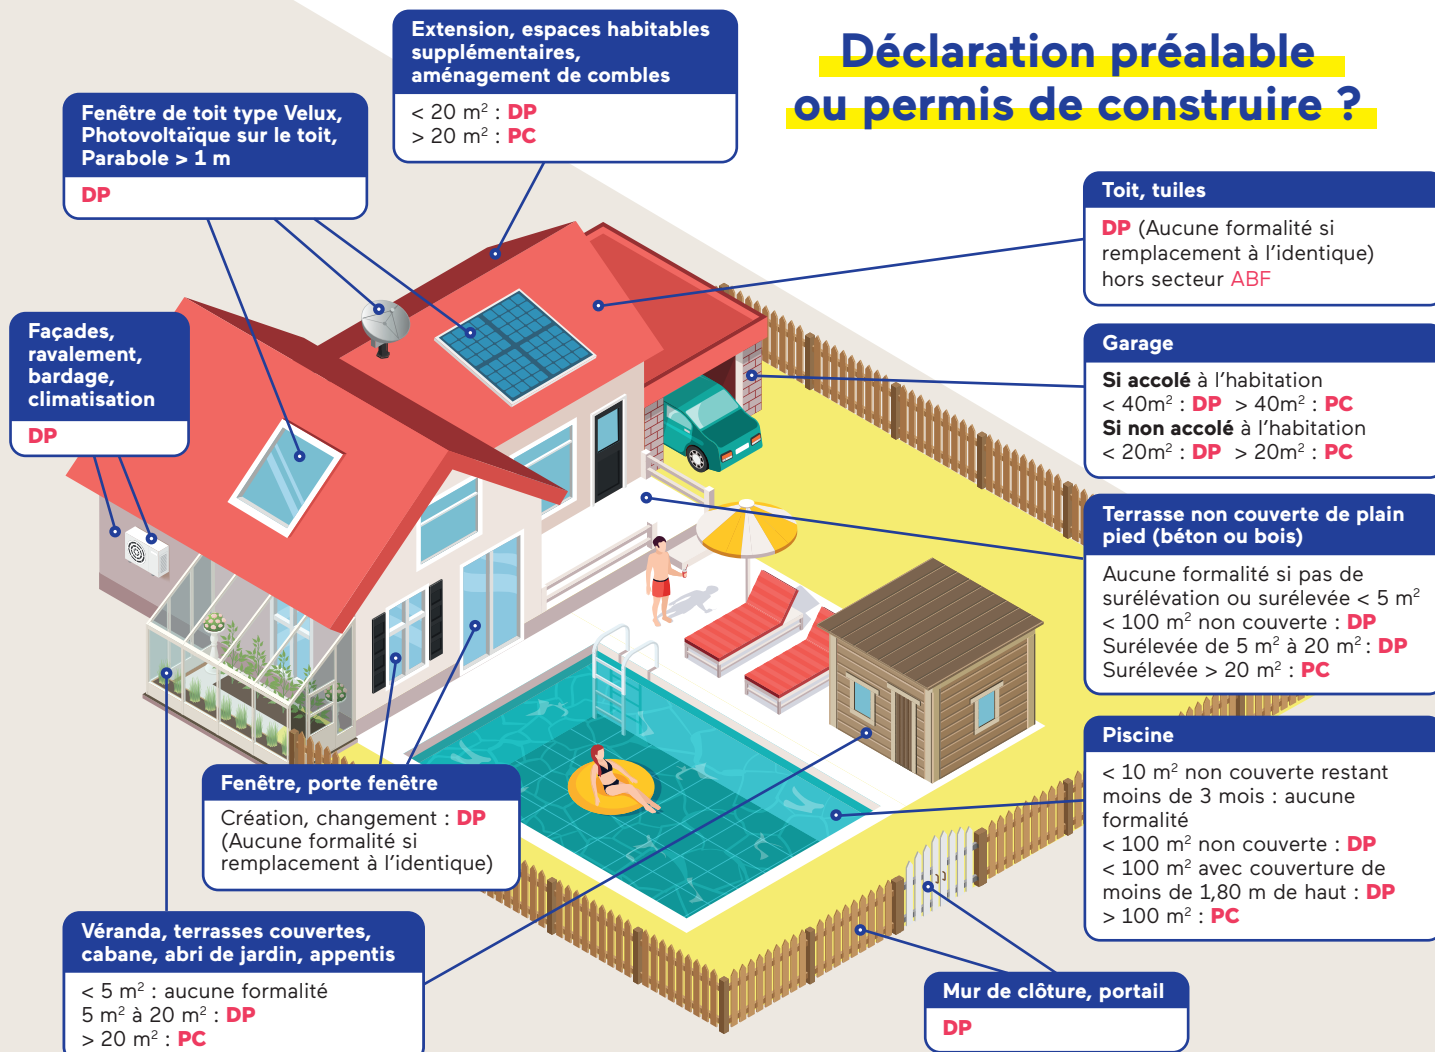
Déclaration préalable ou permis de construire ?

Extension, espaces habitables supplémentaires, aménagement de combles

< 20 m$^2$ : DP
> 20 m$^2$ : PC

Fenêtre de toit type Velux, Photovoltaïque sur le toit, Parabole > 1 m

DP

Toit, tuiles

DP (Aucune formalité si remplacement à l'identique) hors secteur ABF

Façades, ravalement, bardage, climatisation

DP

Garage

Si accolé à l'habitation
< 40m$^2$ : DP > 40m$^2$ : PC
Si non accolé à l'habitation
< 20m$^2$ : DP > 20m$^2$ : PC

Terrasse non couverte de plain pied (béton ou bois)

Aucune formalité si pas de surélévation ou surélevée < 5 m$^2$
< 100 m$^2$ non couverte : DP
Surélevée de 5 m$^2$ à 20 m$^2$ : DP
Surélevée > 20 m$^2$ : PC

Piscine

< 10 m$^2$ non couverte restant moins de 3 mois : aucune formalité
< 100 m$^2$ non couverte : DP
< 100 m$^2$ avec couverture de moins de 1,80 m de haut : DP
> 100 m$^2$ : PC

Fenêtre, porte fenêtre

Création, changement : DP
(Aucune formalité si remplacement à l'identique)

Véranda, terrasses couvertes, cabane, abri de jardin, appentis

< 5 m$^2$ : aucune formalité
5 m$^2$ à 20 m$^2$ : DP
> 20 m$^2$ : PC

Mur de clôture, portail

DP